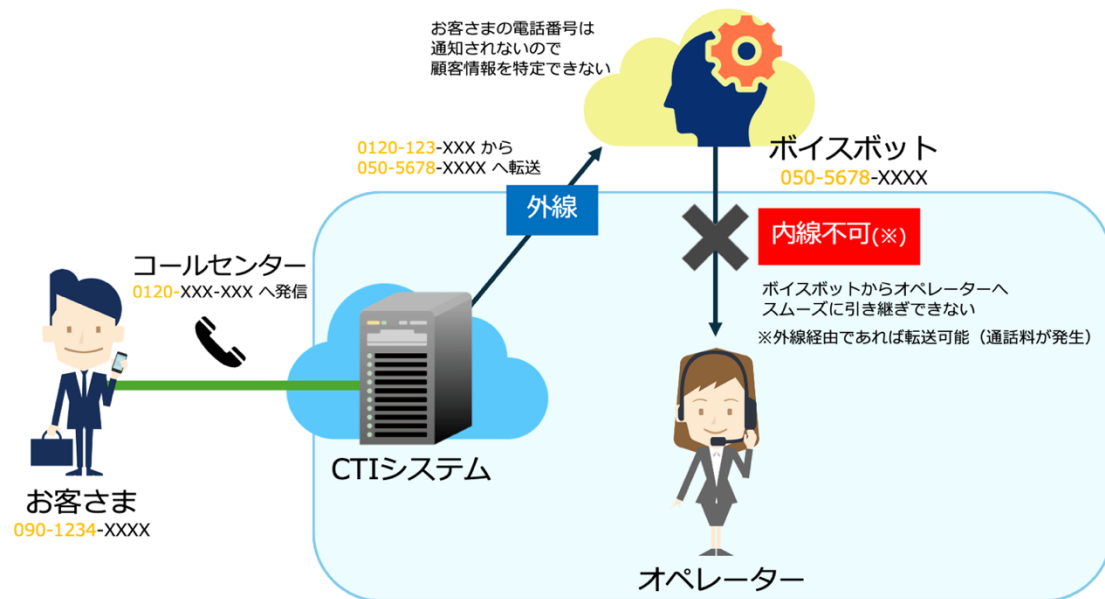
お客さまの電話番号は
通知されないので
顧客情報を特定できない

0120-123-XXX から
050-5678-XXXX へ転送

ボイスボット
050-5678-XXXX

外線

内線不可(※)

ボイスボットからオペレーターへ
スムーズに引き継ぎできない

※外線経由であれば転送可能（通話料が発生）

コールセンター
0120-XXX-XXX へ発信

CTIシステム

お客さま
090-1234-XXXX

オペレーター